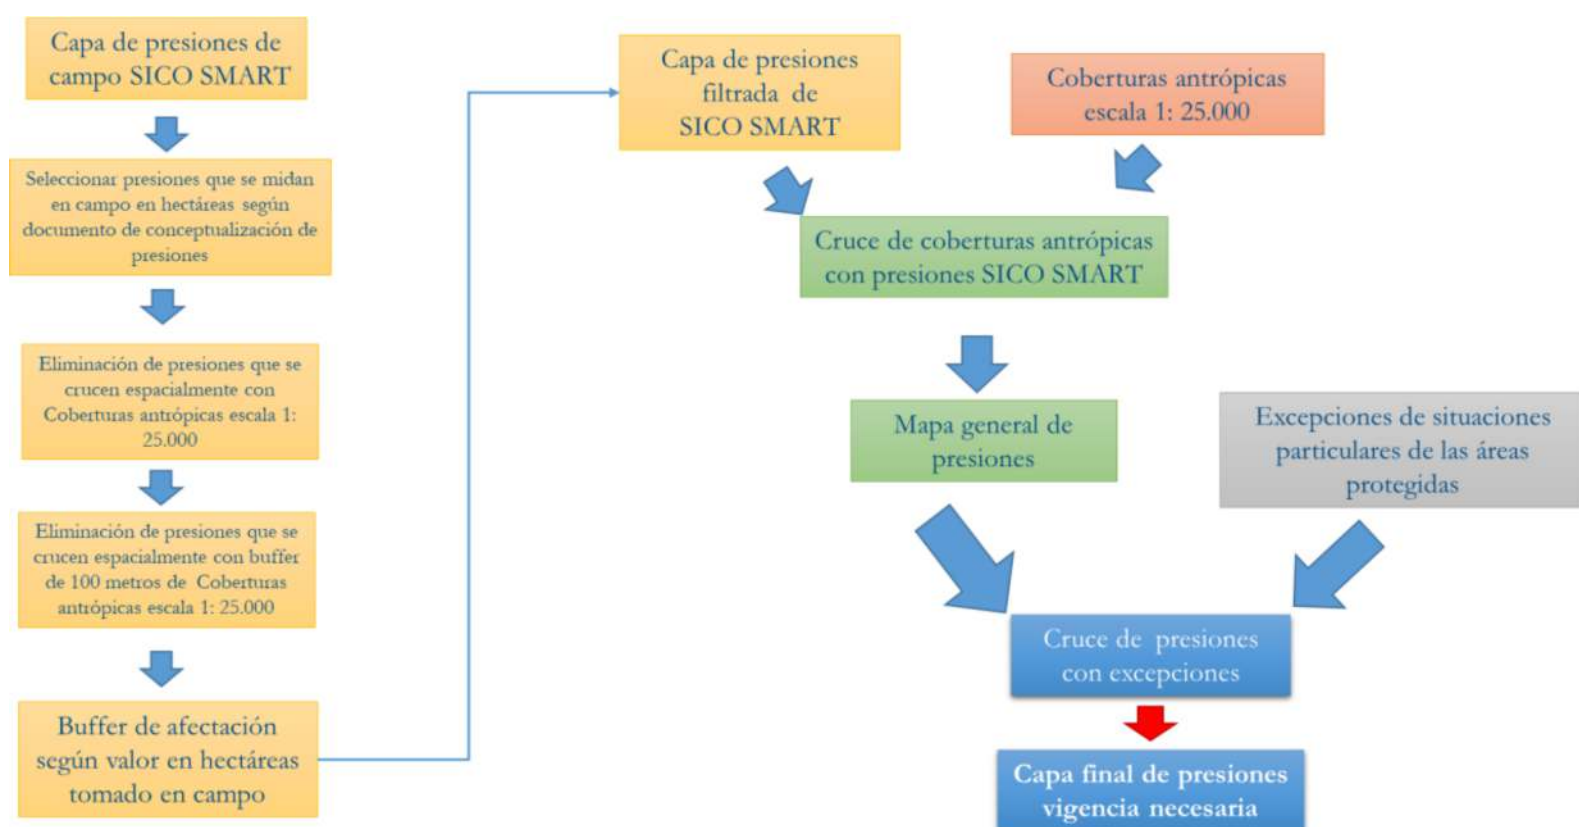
Capa de presiones de campo SICO SMART

Seleccionar presiones que se midan en campo en hectáreas según documento de conceptualización de presiones

Eliminación de presiones que se crucen espacialmente con Coberturas antrópicas escala 1: 25.000

Eliminación de presiones que se crucen espacialmente con buffer de 100 metros de Coberturas antrópicas escala 1: 25.000

Buffer de afectación según valor en hectáreas tomado en campo

Capa de presiones filtrada de SICO SMART

Coberturas antrópicas escala 1: 25.000

Cruce de coberturas antrópicas con presiones SICO SMART

Mapa general de presiones

Excepciones de situaciones particulares de las áreas protegidas

Cruce de presiones con excepciones

Capa final de presiones vigencia necesaria